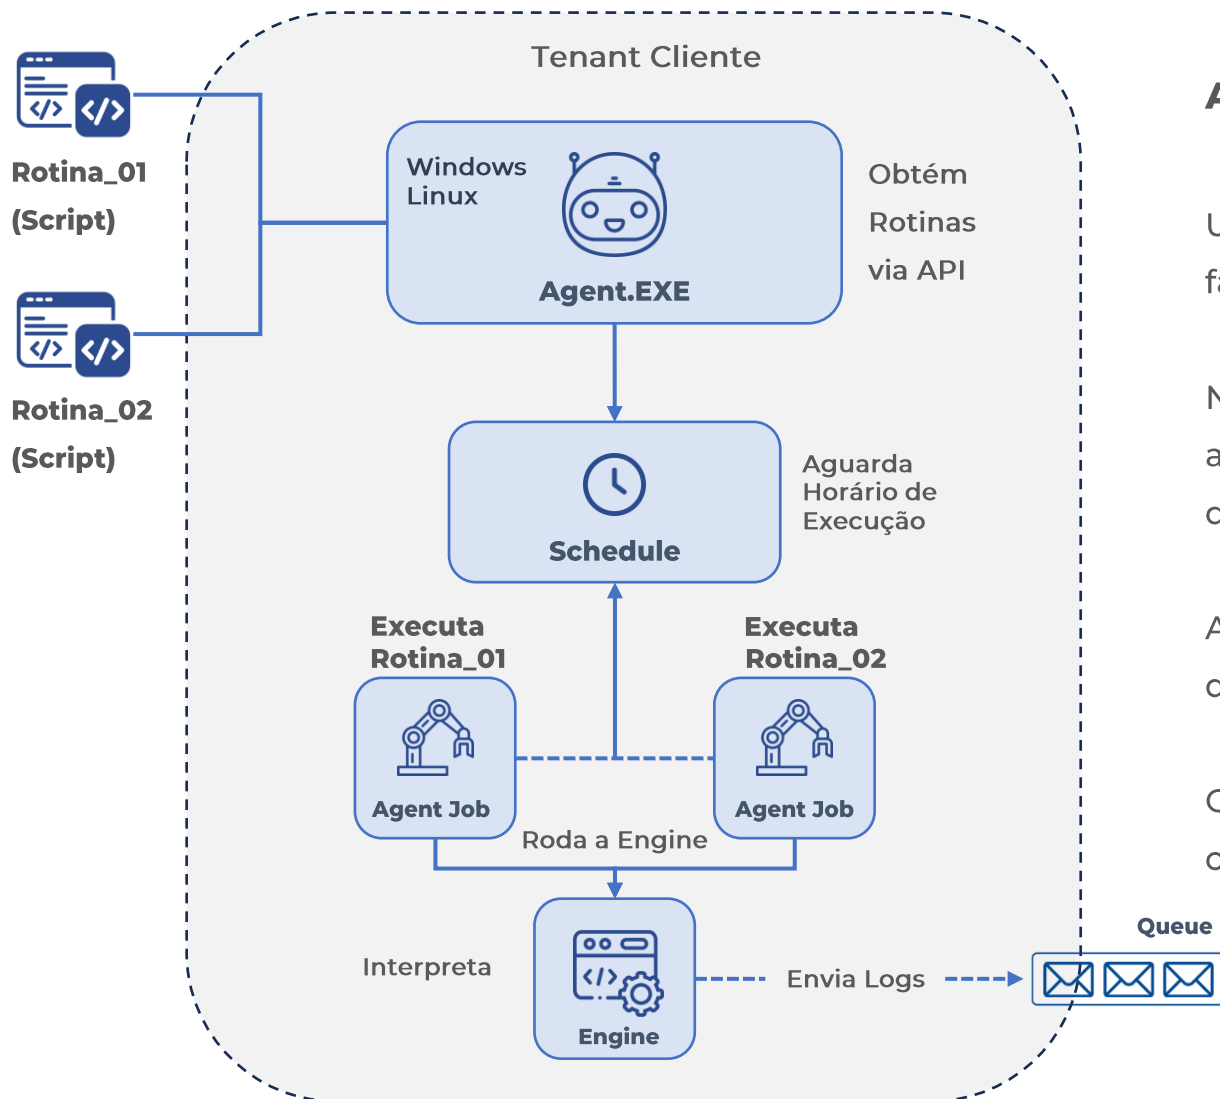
Rotina_01
(Script)

Rotina_02
(Script)

Tenant Cliente

Windows
Linux

Agent.EXE

Obtém
Rotinas
via API

Schedule

Aguarda
Horário de
Execução

Executa
Rotina_01

Executa
Rotina_02

Agent Job

Agent Job

Roda a Engine

Interpreta

Engine

Envia Logs

Queue

A

U
fa

N
a
c

A
c

C
c